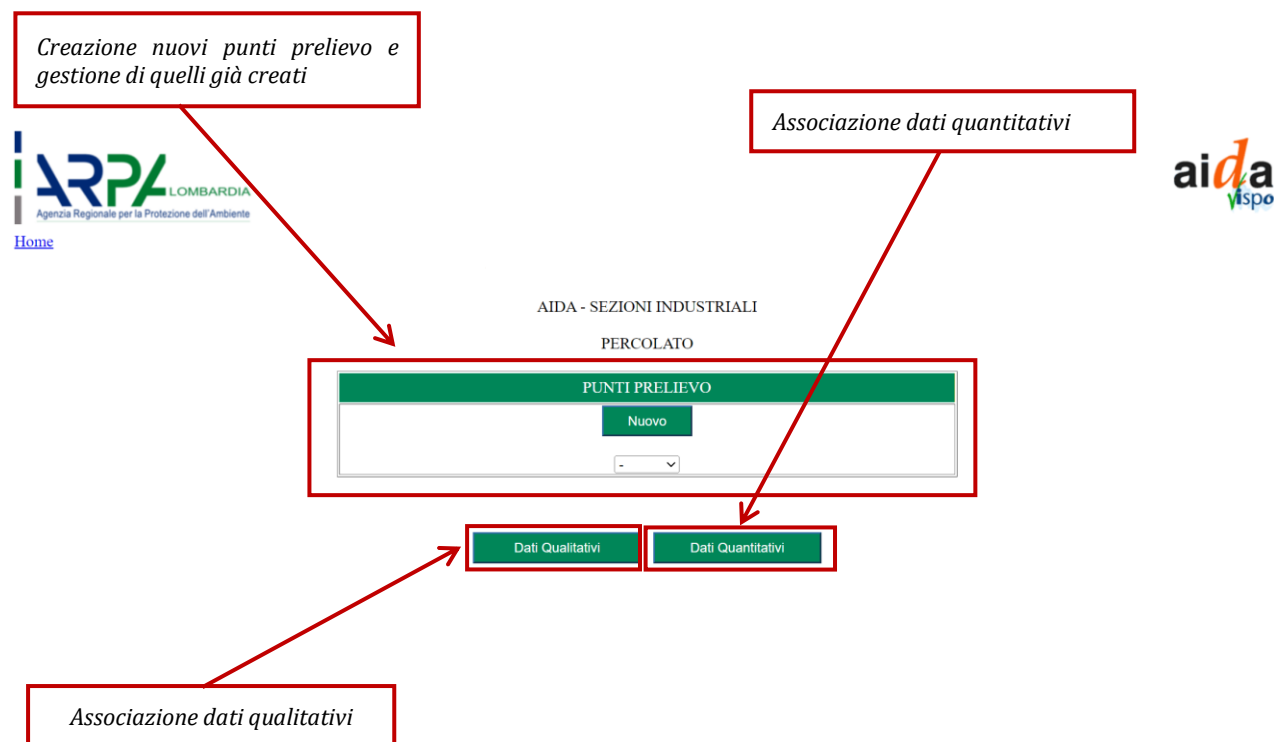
Creazione nuovi punti prelievo e gestione di quelli già creati

Associazione dati quantitativi

ARPA LOMBARDIA
Agenzia Regionale per la Protezione dell'Ambiente

aida vispo

Home

AIDA - SEZIONI INDUSTRIALI

PERCOLATO

PUNTI PRELIEVO

Nuovo

-

Dati Qualitativi

Dati Quantitativi

Associazione dati qualitativi